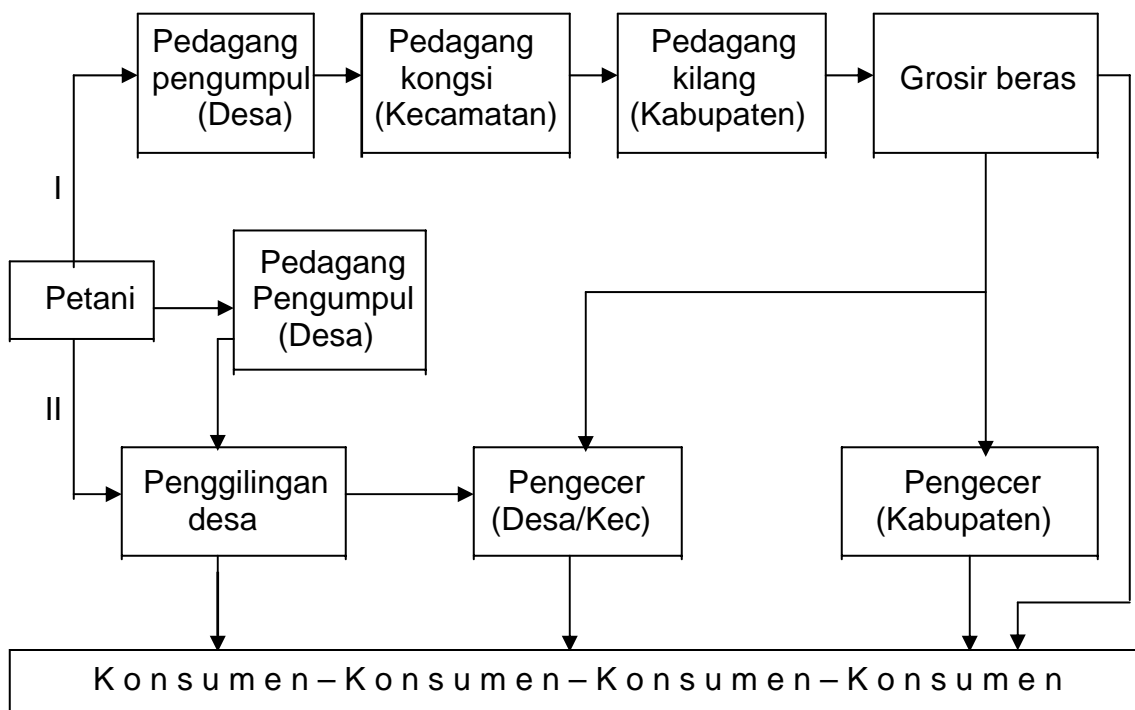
Pedagang pengumpul (Desa)

Pedagang kongsi (Kecamatan)

Pedagang kilang (Kabupaten)

Grosir beras

I

Petani

Pedagang Pengumpul (Desa)

II

Penggilingan desa

Pengecer (Desa/Kec)

Pengecer (Kabupaten)

K o n s u m e n – K o n s u m e n – K o n s u m e n – K o n s u m e n